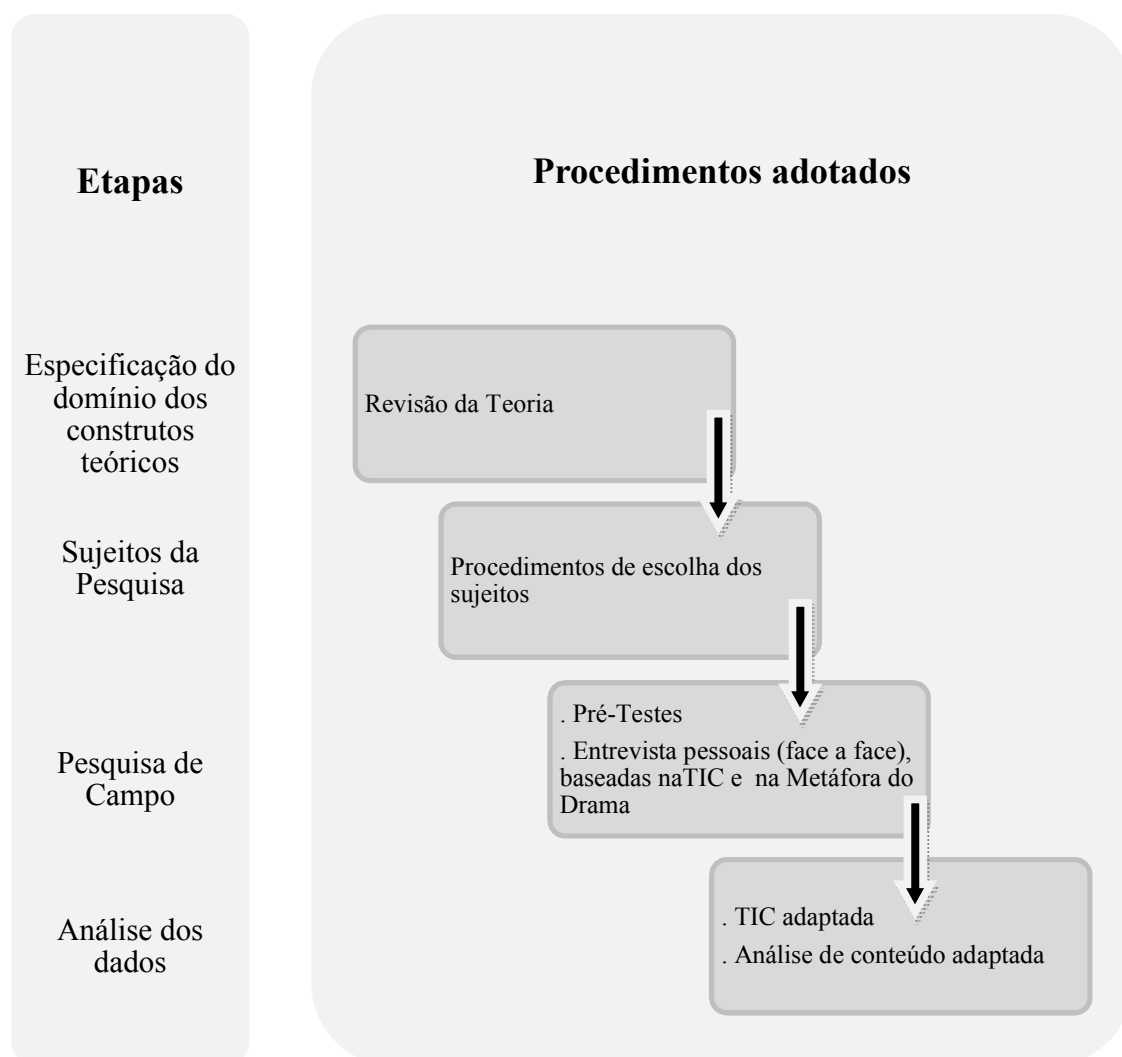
Etapas

Especificação do domínio dos construtos teóricos

Sujeitos da Pesquisa

Pesquisa de Campo

Análise dos dados

Procedimentos adotados

Revisão da Teoria

Procedimentos de escolha dos sujeitos

. Pré-Testes
. Entrevista pessoais (face a face), baseadas naTIC e na Metáfora do Drama

. TIC adaptada
. Análise de conteúdo adaptada